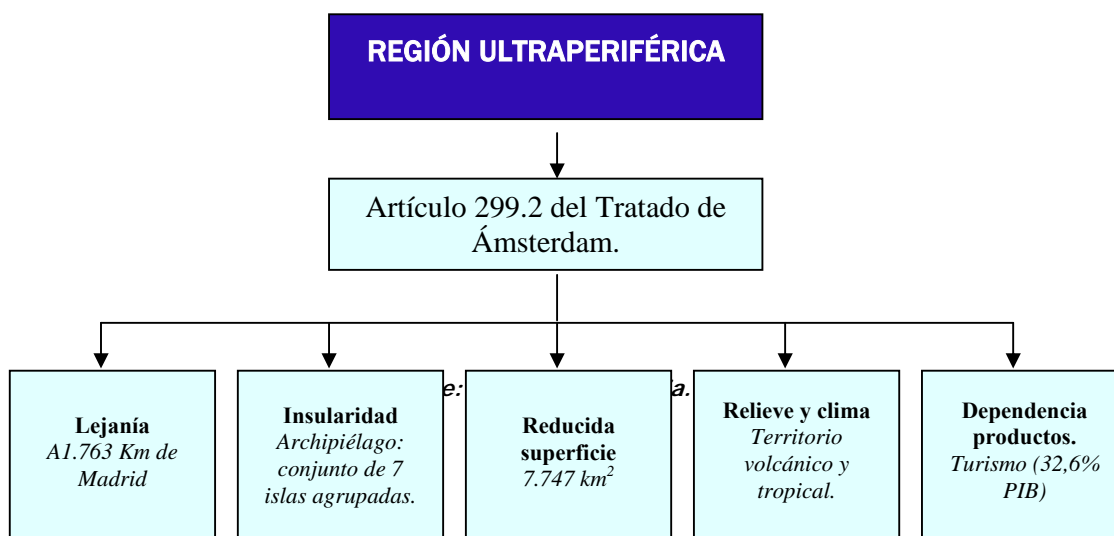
REGIÓN ULTRAPERIFÉRICA

Artículo 299.2 del Tratado de Ámsterdam.

Lejanía
A1.763 Km de Madrid

Insularidad
Archipiélago: conjunto de 7 islas agrupadas.

e: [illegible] a.

Reducida superficie
7.747 km$^2$

Relieve y clima
Territorio volcánico y tropical.

Dependencia productos.
Turismo (32,6% PIB)